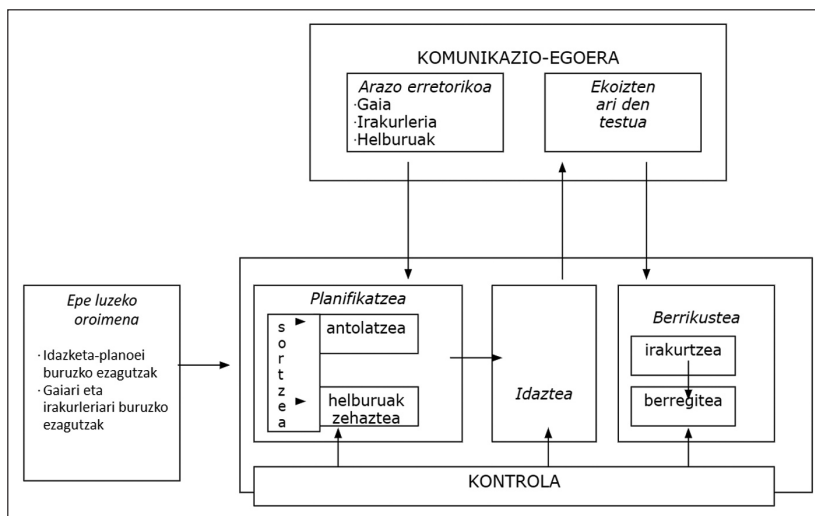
KOMUNIKAZIO-EGOERA

*Arazo erretorikoa*
·Gaia
·Irakurleria
·Helburuak

*Ekoizten ari den testua*

*Epe luzeko oroimena*

· Idazketa-planoei buruzko ezagutzak
· Gaiari eta irakurleriari buruzko ezagutzak

*Planifikatzea*

sortzea

antolatzea

helburuak zehaztea

*Idaztea*

*Berrikustea*

irakurtzea

berregitea

KONTROLA